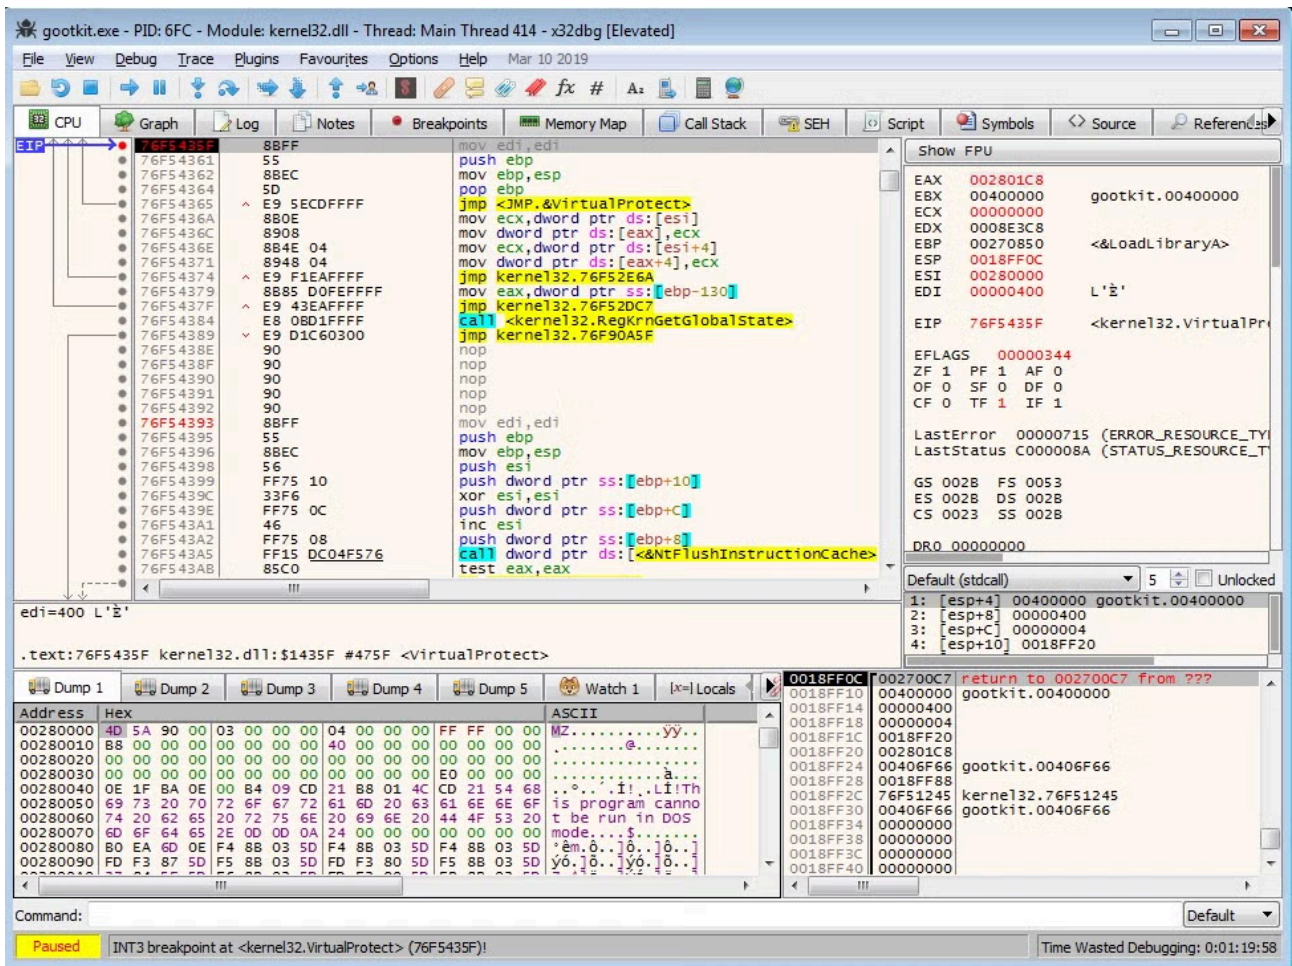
gootkit.exe - PID: 6FC - Module: kernel32.dll - Thread: Main Thread 414 - x32dbg [Elevated]

File View Debug Trace Plugins Favourites Options Help Mar 10 2019

CPU Graph Log Notes Breakpoints Memory Map Call Stack SEH Script Symbols Source References

EIP
76F5435F 8BFF mov edi,edi
76F54361 55 push ebp
76F54362 8BEC mov ebp,esp
76F54364 5D pop ebp
76F54365 E9 5ECDFFFF jmp <JMP.&VirtualProtect>
76F5436A 8B0E mov ecx,dword ptr ds:[esi]
76F5436C 8908 mov dword ptr ds:[eax],ecx
76F5436E 8B4E 04 mov ecx,dword ptr ds:[esi+4]
76F54371 8948 04 mov dword ptr ds:[eax+4],ecx
76F54374 E9 F1EAFFFF jmp kernel32.76F52E6A
76F54379 8B85 D0FEFFFF mov eax,dword ptr ss:[ebp-130]
76F5437F E9 43EAFFFF jmp kernel32.76F52DC7
76F54384 E8 0BD1FFFF call <kernel32.RegKrnGetGlobalState>
76F54389 E9 D1C60300 jmp kernel32.76F90A5F
76F5438E 90 nop
76F5438F 90 nop
76F54390 90 nop
76F54391 90 nop
76F54392 90 nop
76F54393 8BFF mov edi,edi
76F54395 55 push ebp
76F54396 8BEC mov ebp,esp
76F54398 56 push esi
76F54399 FF75 10 push dword ptr ss:[ebp+10]
76F5439C 33F6 xor esi,esi
76F5439E FF75 0C push dword ptr ss:[ebp+C]
76F543A1 46 inc esi
76F543A2 FF75 08 push dword ptr ss:[ebp+8]
76F543A5 FF15 DC04F576 call dword ptr ds:[<&NtFlushInstructionCache>
76F543AB 85C0 test eax,eax

Show FPU
EAX 002801C8
EBX 00400000 gootkit.00400000
ECX 00000000
EDX 0008E3C8
EBP 00270850 <&LoadLibraryA>
ESP 0018FF0C
ESI 00280000
EDI 00000400 L'ȅ'

EIP 76F5435F <kernel32.VirtualPr

EFLAGS 00000344
ZF 1 PF 1 AF 0
OF 0 SF 0 DF 0
CF 0 TF 1 IF 1

LastError 00000715 (ERROR_RESOURCE_TY
LastStatus C000008A (STATUS_RESOURCE_T

GS 002B FS 0053
ES 002B DS 002B
CS 0023 SS 002B

DR0 00000000

Default (stdcall) 5 Unlocked
1: [esp+4] 00400000 gootkit.00400000
2: [esp+8] 00000400
3: [esp+C] 00000004
4: [esp+10] 0018FF20

edi=400 L'ȅ'

.text:76F5435F kernel32.dll:$1435F #475F <VirtualProtect>

Dump 1 Dump 2 Dump 3 Dump 4 Dump 5 Watch 1 [x=] Locals

| Address | Hex | ASCII |
|---|---|---|
| 00280000 | 4D 5A 90 00 03 00 00 00 04 00 00 00 FF FF 00 00 | MZ..........ÿÿ.. |
| 00280010 | B8 00 00 00 00 00 00 00 40 00 00 00 00 00 00 00 | ¸.......@....... |
| 00280020 | 00 00 00 00 00 00 00 00 00 00 00 00 00 00 00 00 | ................ |
| 00280030 | 00 00 00 00 00 00 00 00 00 00 00 00 E0 00 00 00 | ............à... |
| 00280040 | 0E 1F BA 0E 00 B4 09 CD 21 B8 01 4C CD 21 54 68 | ..º..´.Í!¸.LÍ!Th |
| 00280050 | 69 73 20 70 72 6F 67 72 61 6D 20 63 61 6E 6E 6F | is program canno |
| 00280060 | 74 20 62 65 20 72 75 6E 20 69 6E 20 44 4F 53 20 | t be run in DOS |
| 00280070 | 6D 6F 64 65 2E 0D 0D 0A 24 00 00 00 00 00 00 00 | mode....$....... |
| 00280080 | B0 EA 6D 0E F4 8B 03 5D F4 8B 03 5D F4 8B 03 5D | °êm.ô..]ô..]ô..] |
| 00280090 | FD F3 87 5D F5 8B 03 5D FD F3 80 5D F5 8B 03 5D | ýó.]õ..]ýó.]õ..] |

0018FF0C 002700C7 return to 002700C7 from ???
0018FF10 00400000 gootkit.00400000
0018FF14 00000400
0018FF18 00000004
0018FF1C 0018FF20
0018FF20 002801C8
0018FF24 00406F66 gootkit.00406F66
0018FF28 0018FF88
0018FF2C 76F51245 kernel32.76F51245
0018FF30 00406F66 gootkit.00406F66
0018FF34 00000000
0018FF38 00000000
0018FF3C 00000000
0018FF40 00000000

Command: Default

Paused INT3 breakpoint at <kernel32.VirtualProtect> (76F5435F)! Time Wasted Debugging: 0:01:19:58